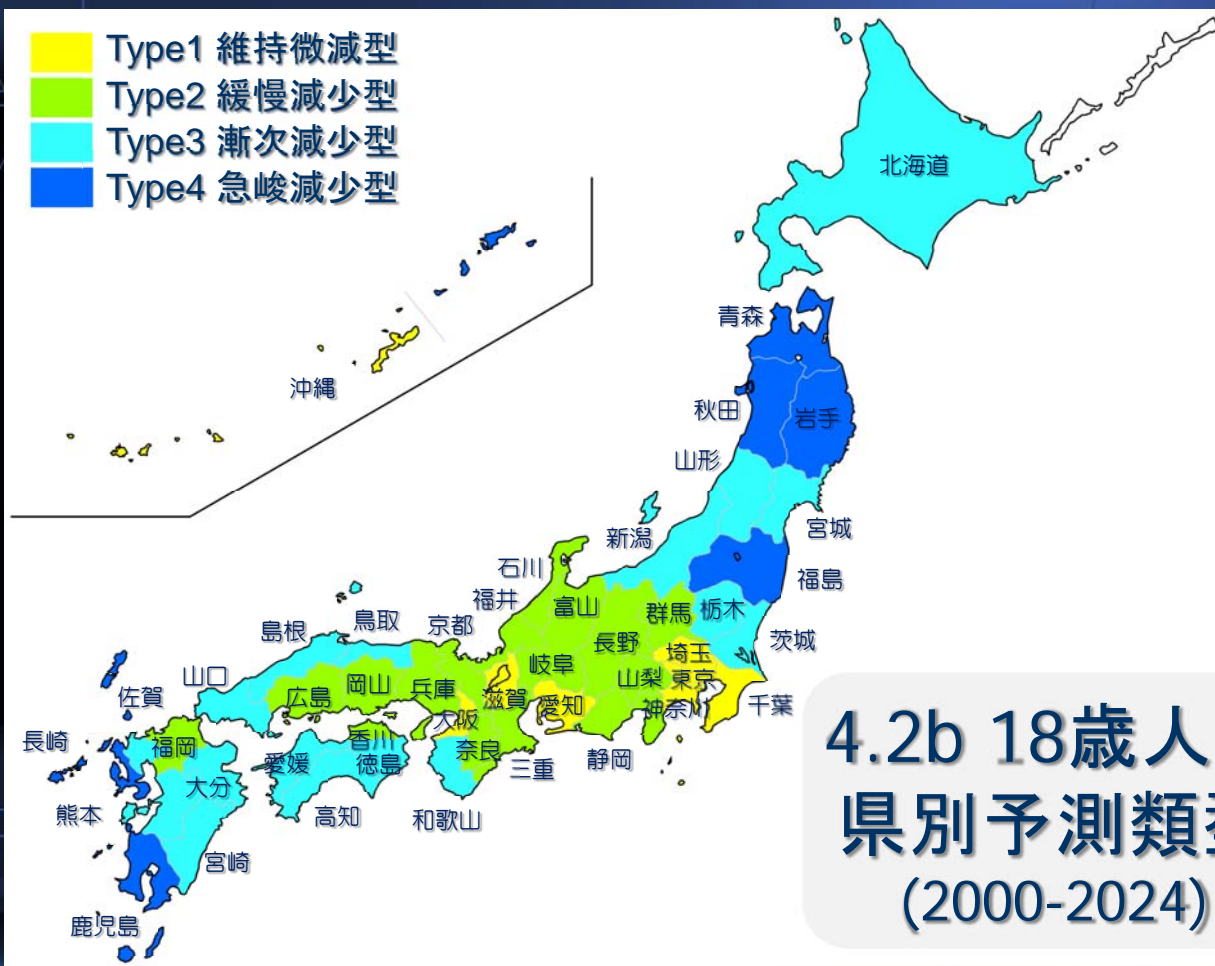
Type1 維持微減型
Type2 緩慢減少型
Type3 漸次減少型
Type4 急峻減少型

北海道
青森
秋田
岩手
山形
宮城
新潟
福島
沖縄
石川
福井
富山
群馬
栃木
茨城
島根
鳥取
京都
長野
埼玉
山口
岐阜
山梨
東京
千葉
佐賀
広島
岡山
兵庫
滋賀
愛知
神奈川
長崎
福岡
大阪
香川
愛媛
徳島
奈良
三重
静岡
大分
熊本
高知
和歌山
宮崎
鹿児島

4.2b 18歳人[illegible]
県別予測類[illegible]
(2000-2024)